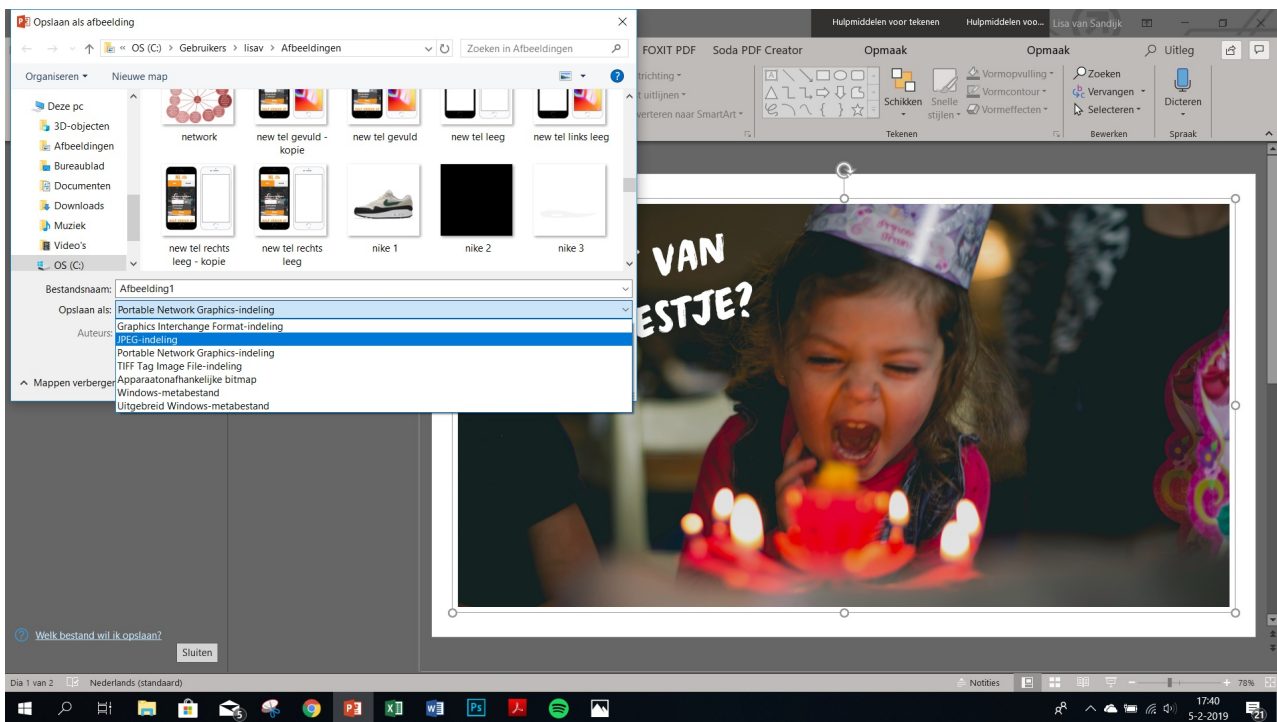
Opslaan als afbeelding

« OS (C:) > Gebruikers > lisav > Afbeeldingen

Zoeken in Afbeeldingen

Organiseren ▾ Nieuwe map

Deze pc
3D-objecten
Afbeeldingen
Bureaublad
Documenten
Downloads
Muziek
Video's
OS (C:)

network
new tel gevuld - kopie
new tel gevuld
new tel leeg
new tel links leeg
new tel rechts leeg - kopie
new tel rechts leeg
nike 1
nike 2
nike 3

Bestandsnaam: Afbeelding1
Opslaan als: Portable Network Graphics-indeling
Auteurs:

Graphics Interchange Format-indeling
JPEG-indeling
Portable Network Graphics-indeling
TIFF Tag Image File-indeling
Apparaatonafhankelijke bitmap
Windows-metabestand
Uitgebreid Windows-metabestand

^ Mappen verbergen

Welk bestand wil ik opslaan?

Sluiten

Hulpmiddelen voor tekenen Hulpmiddelen voo... Lisa van Sandijk

FOXIT PDF Soda PDF Creator Opmaak Opmaak Uitleg

trichting ▾
t uitlijnen ▾
verteren naar SmartArt ▾

Schikken Snelle stijlen ▾
Vormopvulling ▾
Vormcontour ▾
Vormeffecten ▾
Tekenen

Zoeken
Vervangen ▾
Selecteren ▾
Bewerken

Dicteren
Spraak

VAN
ESTJE?

Dia 1 van 2 Nederlands (standaard)

Notities 78%

17:40
5-2-2019